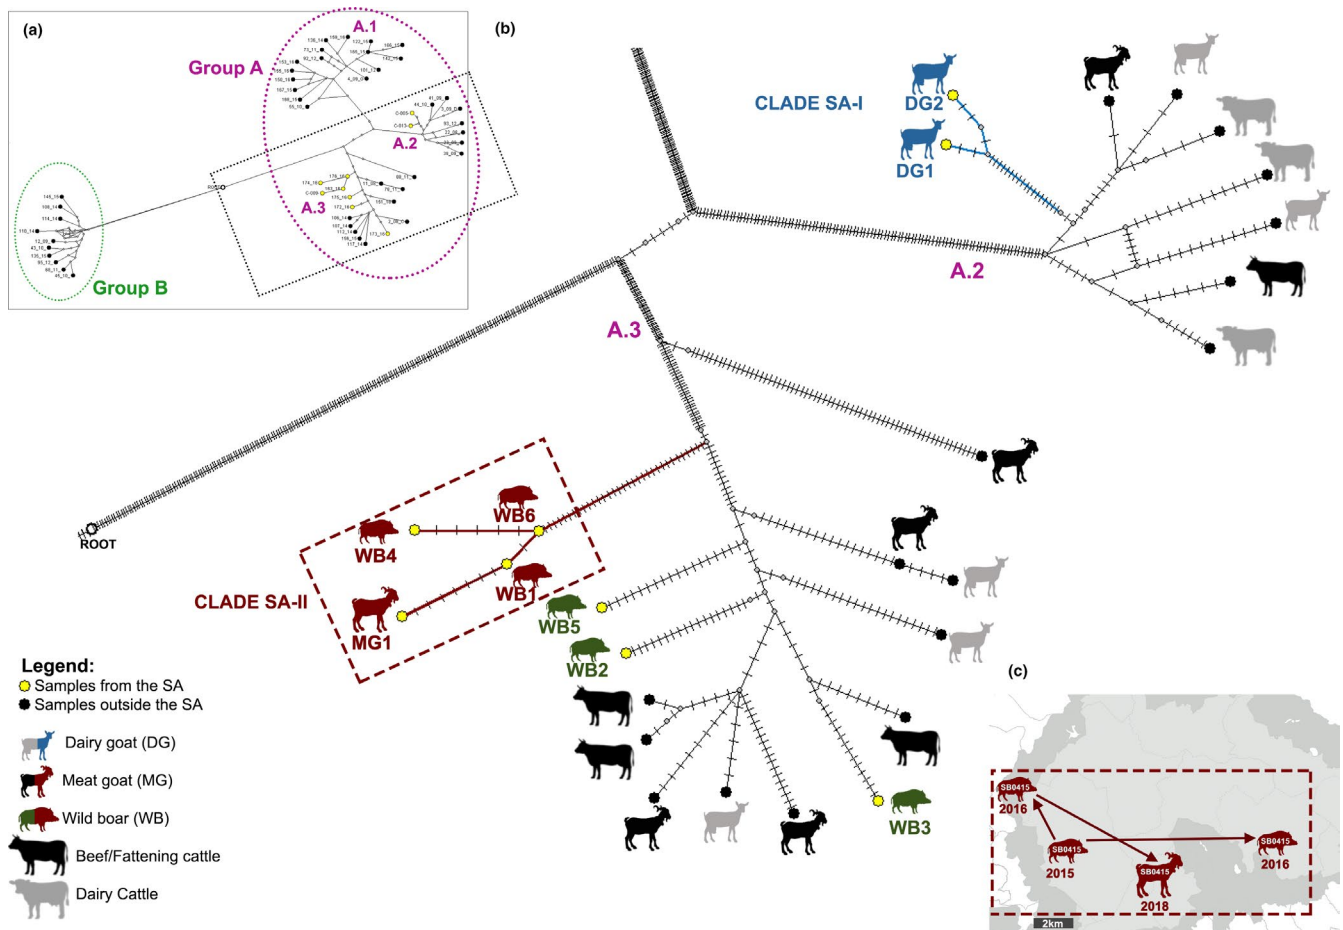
(a)

Group A

A.1

A.2

A.3

ROOT

Group B

(b)

CLADE SA-I

DG2

DG1

A.2

A.3

ROOT

WB6

WB4

WB1

MG1

CLADE SA-II

WB5

WB2

WB3

Legend:
Samples from the SA
Samples outside the SA

Dairy goat (DG)

Meat goat (MG)

Wild boar (WB)

Beef/Fattening cattle

Dairy Cattle

(c)

SB0415
2016

SB0415
2015

SB0415
2018

SB0415
2016

2km